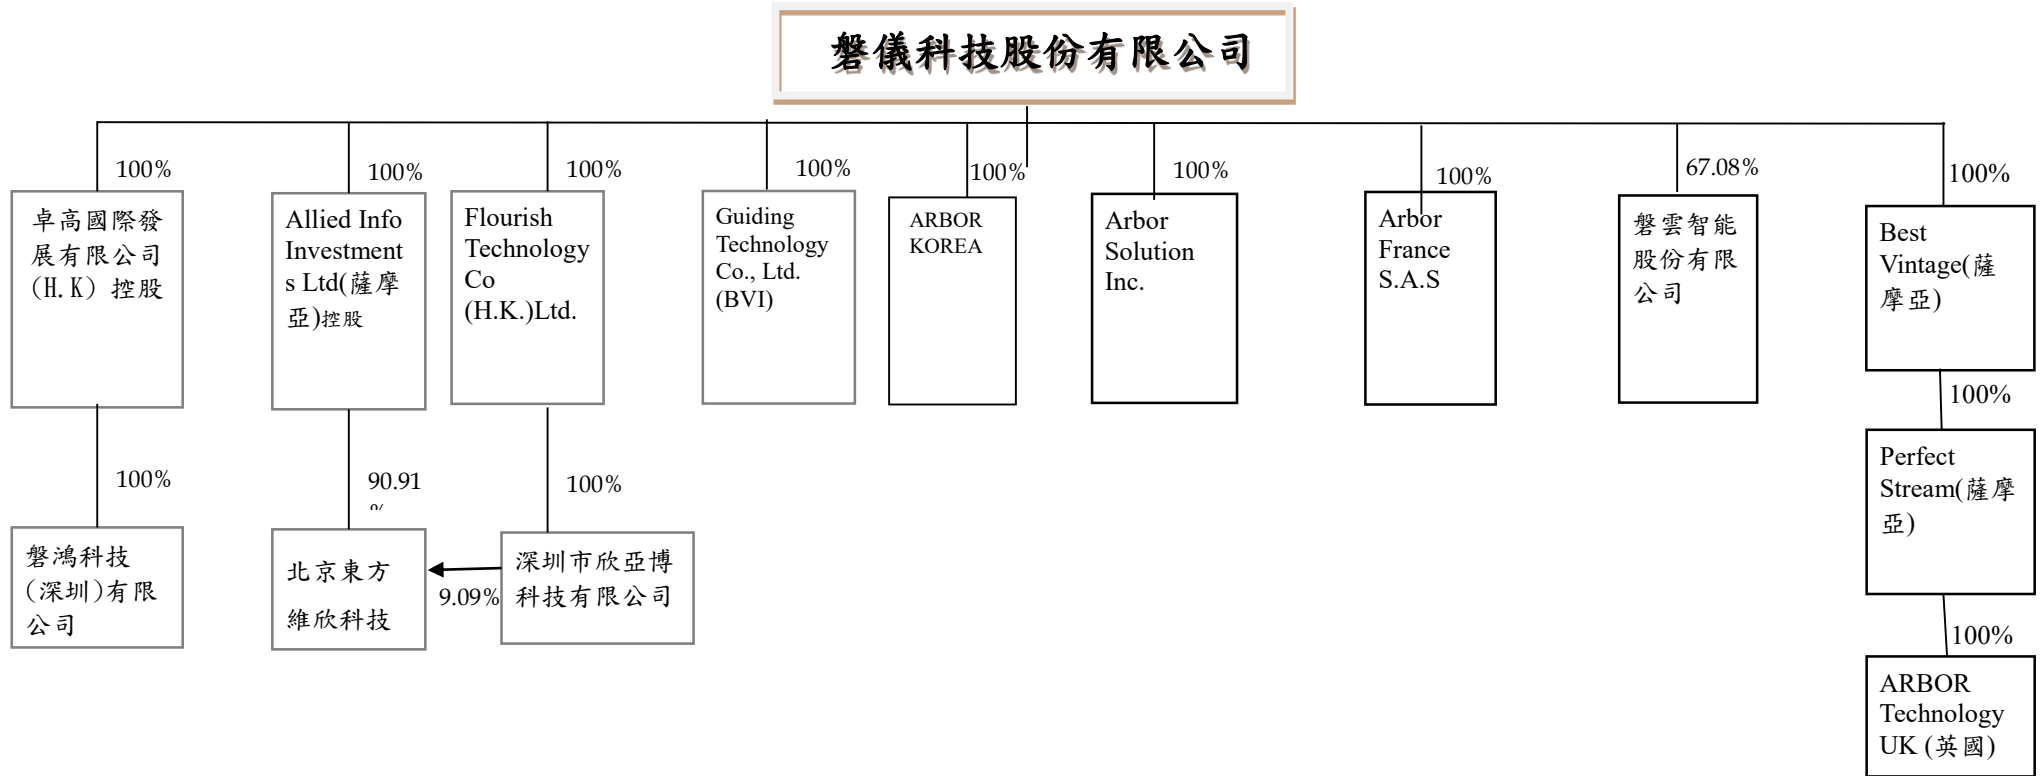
磐儀科技股份有限公司

100%
卓高國際發展有限公司(H.K)控股

100%
磐鴻科技(深圳)有限公司

100%
Allied Info Investments Ltd(薩摩亞)控股

90.91%
北京東方維欣科技

100%
Flourish Technology Co (H.K.)Ltd.

100%
深圳市欣亞博科技有限公司

9.09%

100%
Guiding Technology Co., Ltd. (BVI)

100%
ARBOR KOREA

100%
Arbor Solution Inc.

100%
Arbor France S.A.S

67.08%
磐雲智能股份有限公司

100%
Best Vintage(薩摩亞)

100%
Perfect Stream(薩摩亞)

100%
ARBOR Technology UK (英國)